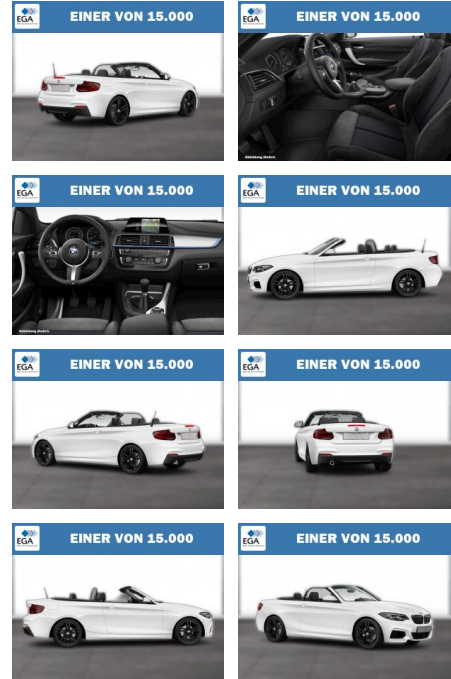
EGA
EINER VON 15.000

EGA
EINER VON 15.000
Abbildung ähnlich.

EGA
EINER VON 15.000
Abbildung ähnlich.

EGA
EINER VON 15.000

EGA
EINER VON 15.000

EGA
EINER VON 15.000

EGA
EINER VON 15.000

EGA
EINER VON 15.000